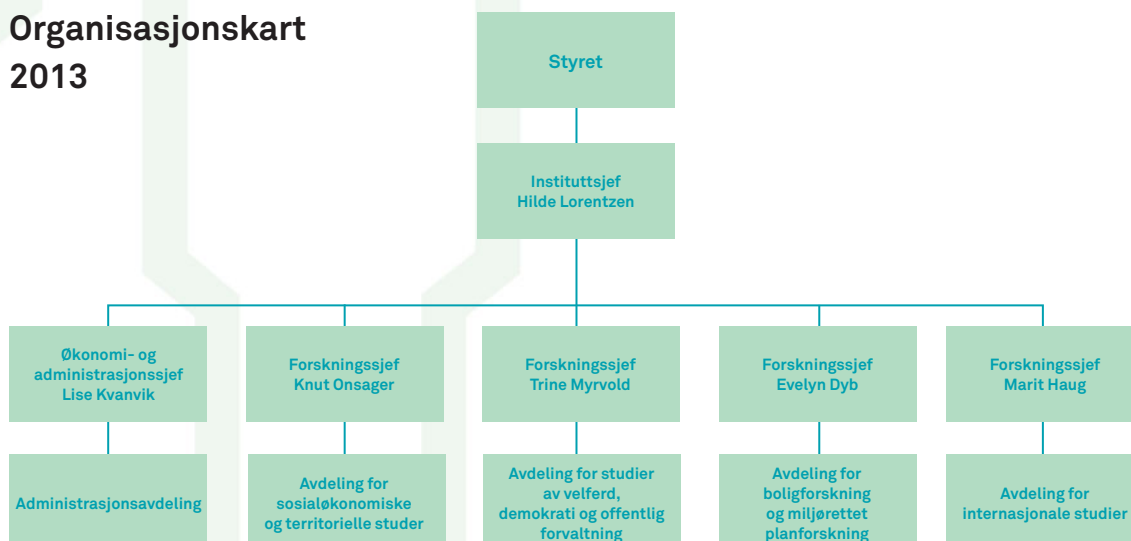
Organisasjonskart 2013

Styret

Instituttsjef
Hilde Lorentzen

Økonomi- og administrasjonssjef
Lise Kvanvik

Administrasjonsavdeling

Forskningssjef
Knut Onsager

Avdeling for sosialøkonomiske og territorielle studer

Forskningssjef
Trine Myrvold

Avdeling for studier av velferd, demokrati og offentlig forvaltning

Forskningssjef
Evelyn Dyb

Avdeling for boligforskning og miljørettet planforskning

Forskningssjef
Marit Haug

Avdeling for internasjonale studier